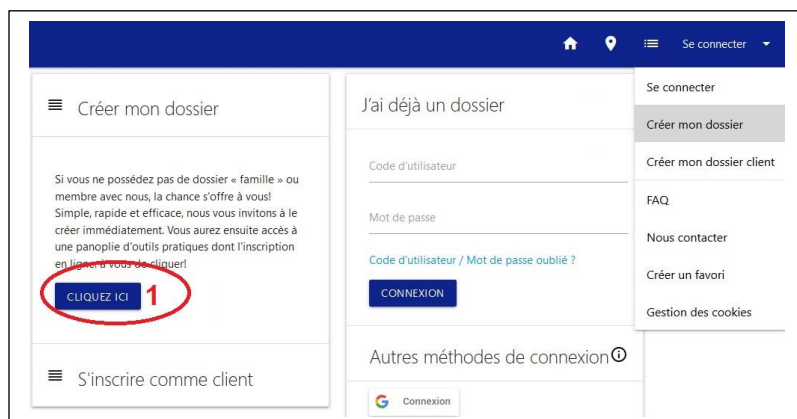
Se connecter

Créer mon dossier

Si vous ne possédez pas de dossier « famille » ou membre avec nous, la chance s'offre à vous! Simple, rapide et efficace, nous vous invitons à le créer immédiatement. Vous aurez ensuite accès à une panoplie d'outils pratiques dont l'inscription en ligne. À vous de cliquer!

CLIQUEZ ICI 1

S'inscrire comme client

J'ai déjà un dossier

Code d'utilisateur

Mot de passe

Code d'utilisateur / Mot de passe oublié ?

CONNEXION

Autres méthodes de connexion

Connexion

Se connecter
Créer mon dossier
Créer mon dossier client
FAQ
Nous contacter
Créer un favori
Gestion des cookies